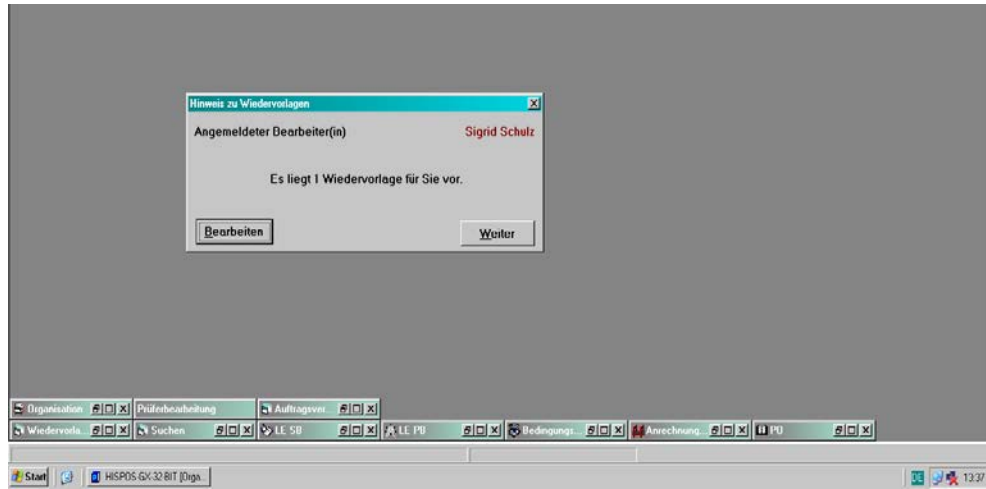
Hinweis zu Wiedervorlagen

Angemeldeter Bearbeiter(in) Sigrid Schulz

Es liegt 1 Wiedervorlage für Sie vor.

Bearbeiten

Weiter

Organisation

Prüferbearbeitung

Auftragsver...

Wiedervorla...

Suchen

LE SB

LE PB

Bedingungs...

Anrechnung...

PO

Start

HISPOS GX-32 BIT [Orga...

DE

13:37